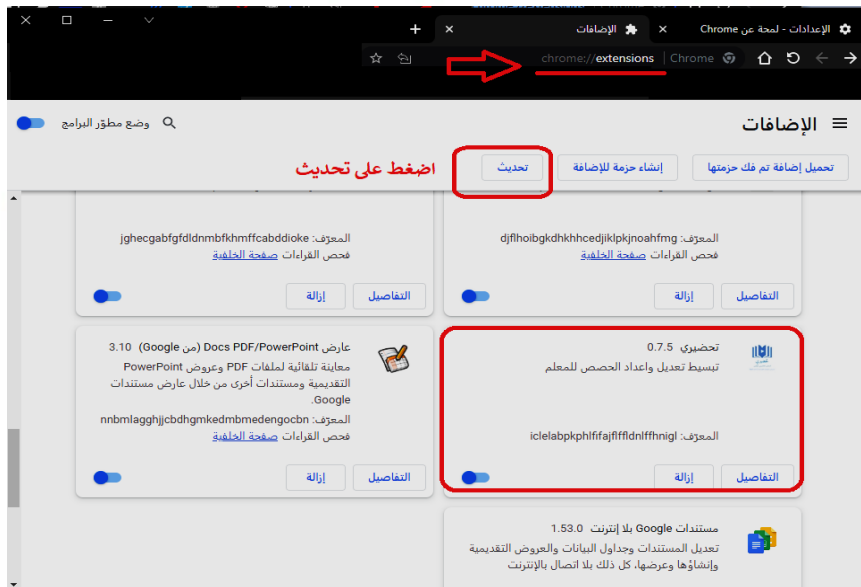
الإعدادات - لمحة عن Chrome
الإضافات

Chrome | chrome://extensions

الإضافات
وضع مطوّر البرامج

تحميل إضافة تم فك حزمتها
إنشاء حزمة للإضافة
تحديث
اضغط على تحديث

المعرّف: djflhoibgkdhkhhcedjiklpkjnoahfmg
فحص القراءات صفحة الخلفية
التفاصيل
إزالة

المعرّف: jghecgabfgfdldnmbfkhmffcabddioke
فحص القراءات صفحة الخلفية
التفاصيل
إزالة

تحضيري 0.7.5
تبسيط تعديل واعداد الحصص للمعلم
المعرّف: iclelabpkphlfifajflffldnlffhnigl
التفاصيل
إزالة

عارض Docs PDF/PowerPoint (من Google) 3.10
معاينة تلقائية لملفات PDF وعروض PowerPoint التقديمية ومستندات أخرى من خلال عارض مستندات Google.
المعرّف: nnbmlagghjjcbdhgmkedmbmedengocbn
فحص القراءات صفحة الخلفية
التفاصيل
إزالة

مستندات Google بلا إنترنت 1.53.0
تعديل المستندات وجداول البيانات والعروض التقديمية وإنشاؤها وعرضها، كل ذلك بلا اتصال بالإنترنت